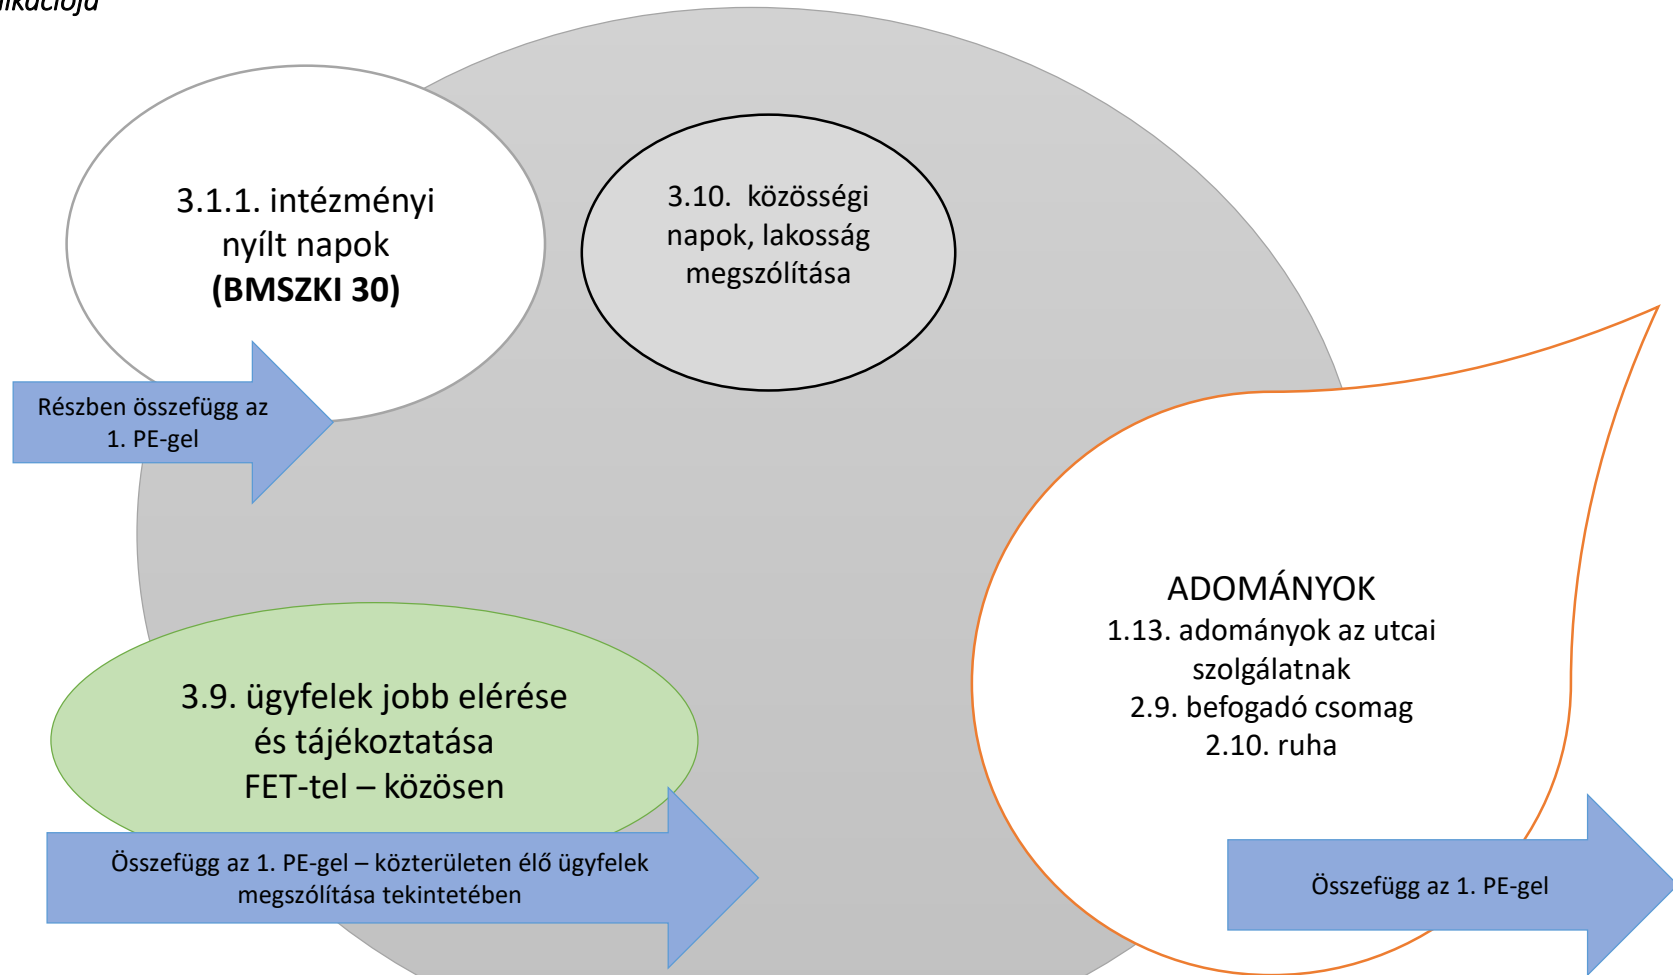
ikációja

3.1.1. intézményi nyílt napok **(BMSZKI 30)**

Részben összefügg az 1. PE-gel

3.10. közösségi napok, lakosság megszólítása

ADOMÁNYOK
1.13. adományok az utcai szolgálatnak
2.9. befogadó csomag
2.10. ruha

3.9. ügyfelek jobb elérése és tájékoztatása FET-tel – közösen

Összefügg az 1. PE-gel – közterületen élő ügyfelek megszólítása tekintetében

Összefügg az 1. PE-gel